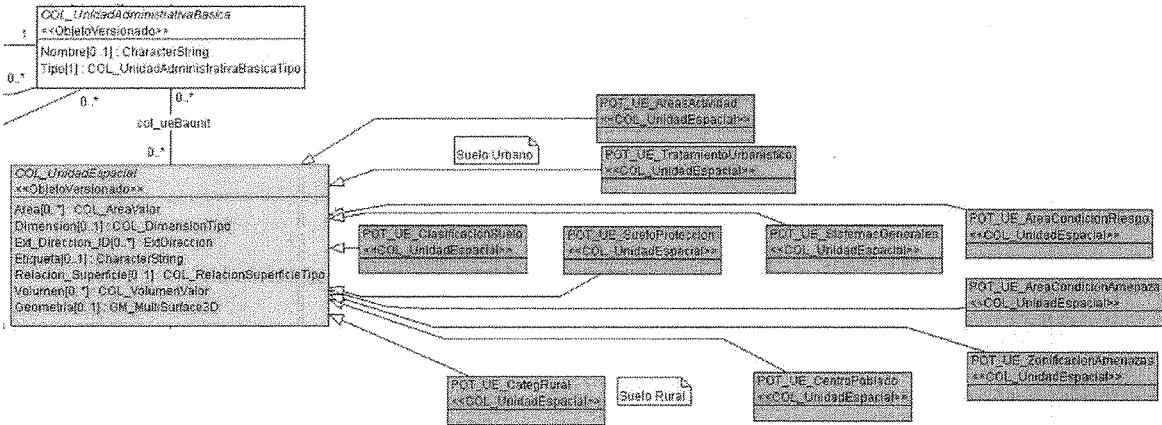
COL_UnidadAdministrativaBasica
<<ObjetoVersionado>>
Nombre[0..1] : CharacterString
Tipo[1] : COL_UnidadAdministrativaBasicaTipo

1
0..*
0..*
0..*
col_ueBaunit
0..*

COL_UnidadEspacial
<<ObjetoVersionado>>
Area[0..*] : COL_AreaValor
Dimension[0..1] : COL_DimensionTipo
Ext_Direccion_ID[0..*] : ExtDireccion
Etiqueta[0..1] : CharacterString
Relacion_Superficie[0..1] : COL_RelacionSuperficieTipo
Volumen[0..*] : COL_VolumenValor
Geometria[0..1] : GM_MultiSurface3D

Suelo Urbano

POT_UE_AreasActividad
<<COL_UnidadEspacial>>

POT_UE_TratamientoUrbanistico
<<COL_UnidadEspacial>>

POT_UE_ClasificacionSuelo
<<COL_UnidadEspacial>>

POT_UE_SueloProteccion
<<COL_UnidadEspacial>>

POT_UE_SistemasGenerales
<<COL_UnidadEspacial>>

POT_UE_AreaCondicionRiesgo
<<COL_UnidadEspacial>>

POT_UE_AreaCondicionAmenaza
<<COL_UnidadEspacial>>

POT_UE_ZonificacionAmenazas
<<COL_UnidadEspacial>>

POT_UE_CategRural
<<COL_UnidadEspacial>>

Suelo Rural

POT_UE_CentroPoblado
<<COL_UnidadEspacial>>